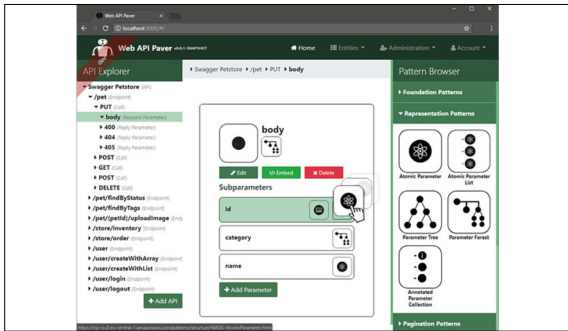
Web API Paver

localhost:9000/#/

Web API Paver v0.0.1-SNAPSHOT

Home Entities Administration Account

API Explorer

Swagger Petstore (API)
/pet (Endpoint)
PUT (Call)
body (Request Parameter)
400 (Reply Parameter)
404 (Reply Parameter)
405 (Reply Parameter)
POST (Call)
GET (Call)
POST (Call)
DELETE (Call)
/pet/findByStatus (Endpoint)
/pet/findByTags (Endpoint)
/pet/{petId}/uploadImage (Endpoint)
/store/inventory (Endpoint)
/store/order (Endpoint)
/user (Endpoint)
/user/createWithArray (Endpoint)
/user/createWithList (Endpoint)
/user/login (Endpoint)
/user/logout (Endpoint)

+ Add API

Swagger Petstore > /pet > PUT > body

body

Edit Embed Delete

Subparameters

id

category

name

+ Add Parameter

Pattern Browser

Foundation Patterns

Representation Patterns

Atomic Parameter

Atomic Parameter List

Parameter Tree

Parameter Forest

Annotated Parameter Collection

Pagination Patterns

https://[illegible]